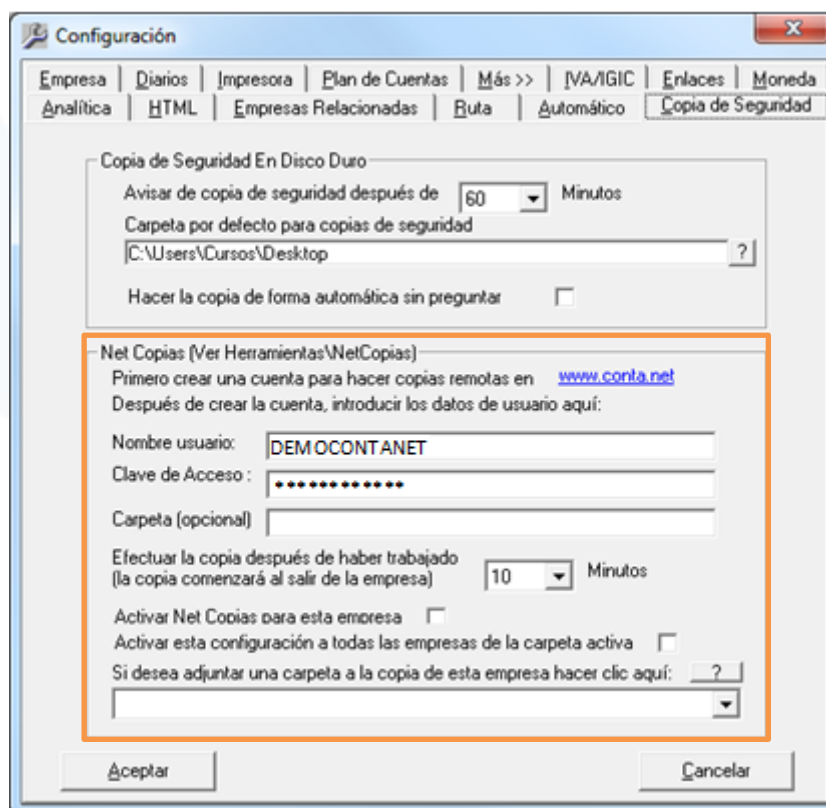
Configuración

Empresa | Diarios | Impresora | Plan de Cuentas | Más >> | IVA/IGIC | Enlaces | Moneda
Analítica | HTML | Empresas Relacionadas | Ruta | Automático | Copia de Seguridad

Copia de Seguridad En Disco Duro
Avisar de copia de seguridad después de 60 Minutos
Carpeta por defecto para copias de seguridad
C:\Users\Cursos\Desktop ?
Hacer la copia de forma automática sin preguntar

Net Copias (Ver Herramientas\NetCopias)
Primero crear una cuenta para hacer copias remotas en www.conta.net
Después de crear la cuenta, introducir los datos de usuario aquí:
Nombre usuario: DEMOCONTANET
Clave de Acceso : •••••••••••••
Carpeta (opcional)
Efectuar la copia después de haber trabajado (la copia comenzará al salir de la empresa) 10 Minutos
Activar Net Copias para esta empresa
Activar esta configuración a todas las empresas de la carpeta activa
Si desea adjuntar una carpeta a la copia de esta empresa hacer clic aquí: ?

Aceptar
Cancelar